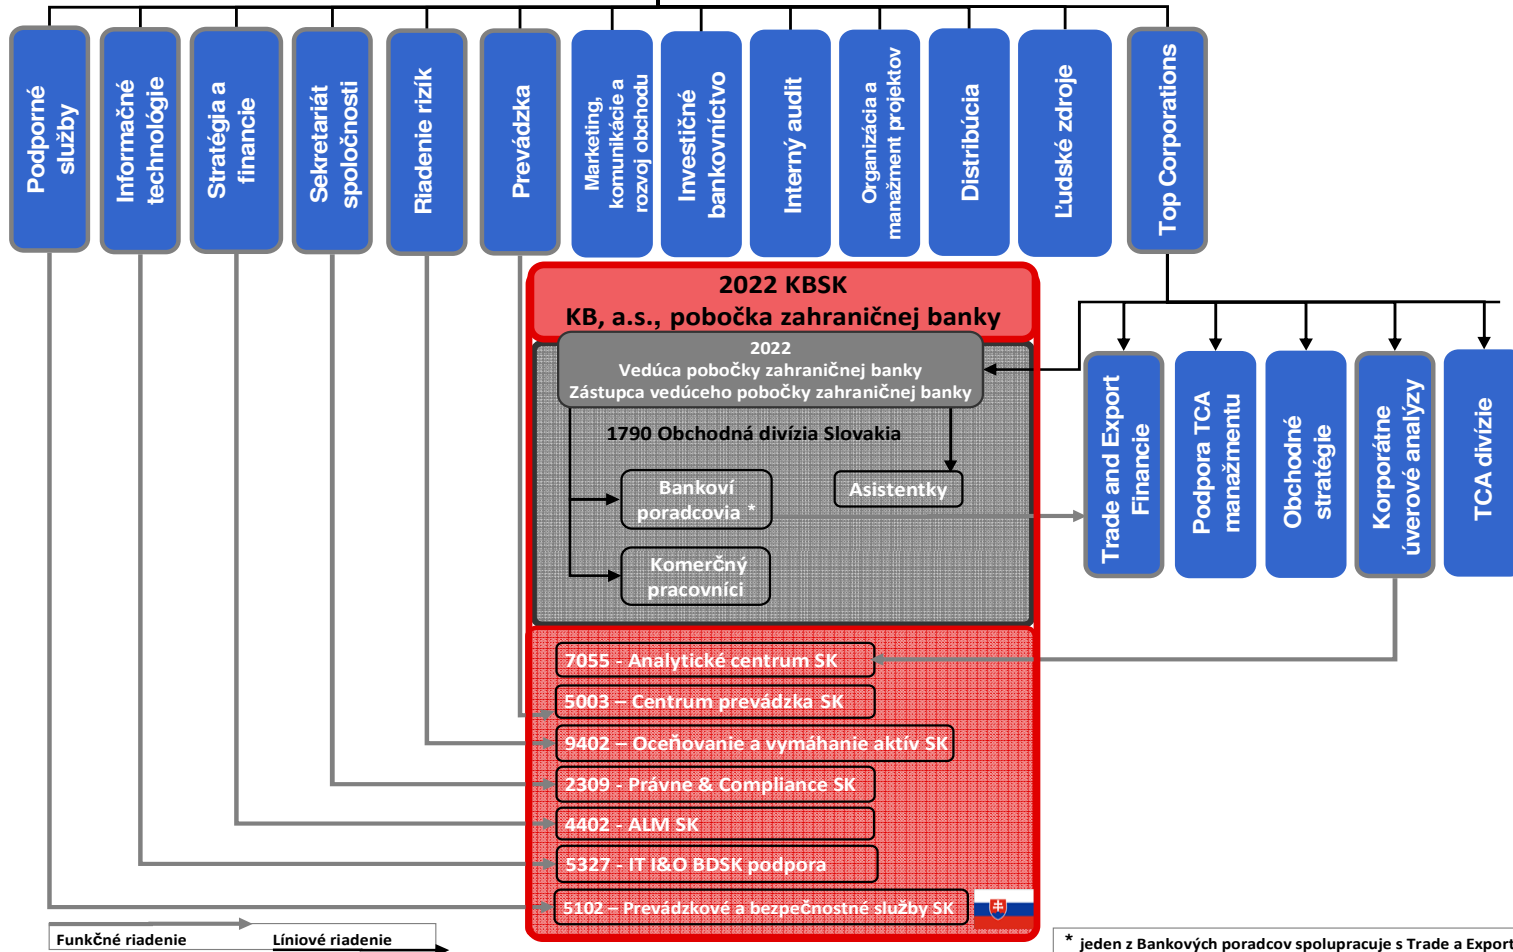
Podporné služby

Informačné technológie

Stratégia a financie

Sekretariát spoločnosti

Riadenie rizík

Prevádzka

Marketing, komunikácie a rozvoj obchodu

Investičné bankovníctvo

Interný audit

Organizácia a manažment projektov

Distribúcia

Ľudské zdroje

Top Corporations

2022 KBSK
KB, a.s., pobočka zahraničnej banky

2022
Vedúca pobočky zahraničnej banky
Zástupca vedúceho pobočky zahraničnej banky

1790 Obchodná divízia Slovakia

Bankoví poradcovia *

Asistentky

Komerčný pracovníci

Trade and Export Financie

Podpora TCA manažmentu

Obchodné stratégie

Korporátne úverové analýzy

TCA divízie

7055 - Analytické centrum SK

5003 – Centrum prevádzka SK

9402 – Oceňovanie a vymáhanie aktív SK

2309 - Právne & Compliance SK

4402 - ALM SK

5327 - IT I&O BDSK podpora

5102 – Prevádzkové a bezpečnostné služby SK

Funkčné riadenie

Líniové riadenie

* jeden z Bankových poradcov spolupracuje s Trade a Export